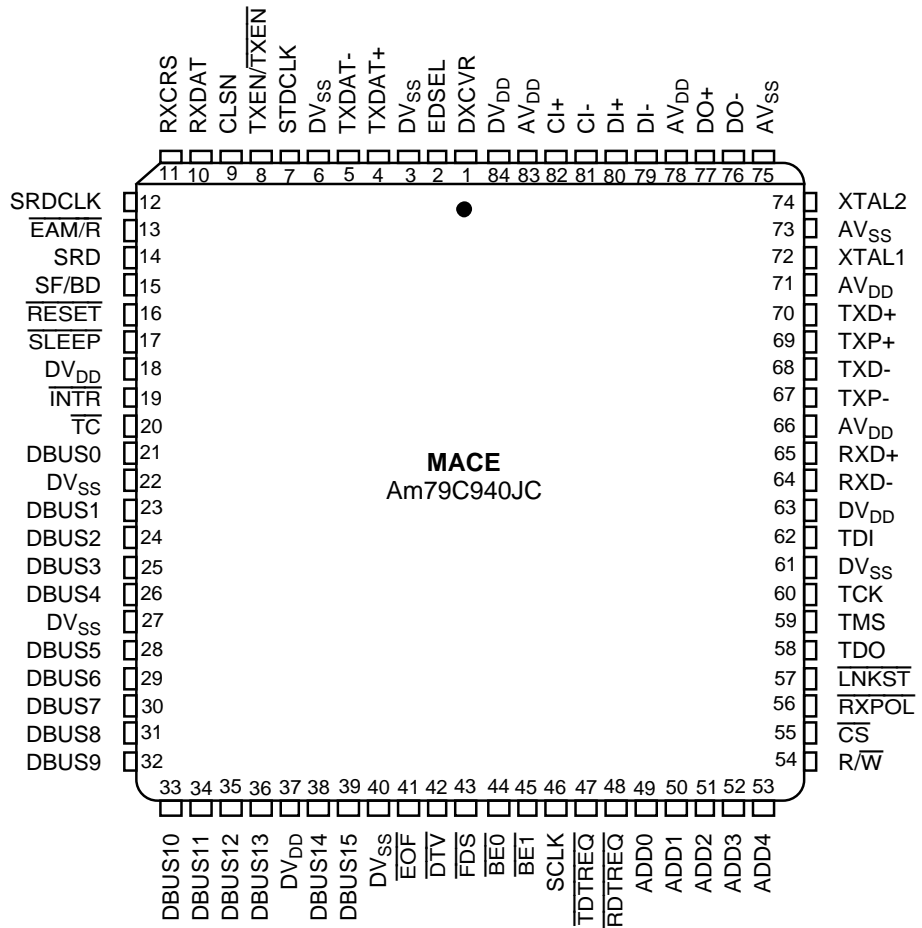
RXCRS
RXDAT
CLSN
TXEN/$\overline{TXEN}$
STDCLK
$DV_{SS}$
TXDAT-
TXDAT+
$DV_{SS}$
EDSEL
DXCVR
$DV_{DD}$
$AV_{DD}$
CI+
CI-
DI+
DI-
$AV_{DD}$
DO+
DO-
$AV_{SS}$

11 10 9 8 7 6 5 4 3 2 1 84 83 82 81 80 79 78 77 76 75

SRDCLK 12
$\overline{EAM/R}$ 13
SRD 14
$\overline{SF/BD}$ 15
$\overline{RESET}$ 16
$\overline{SLEEP}$ 17
$DV_{DD}$ 18
$\overline{INTR}$ 19
$\overline{TC}$ 20
DBUS0 21
$DV_{SS}$ 22
DBUS1 23
DBUS2 24
DBUS3 25
DBUS4 26
$DV_{SS}$ 27
DBUS5 28
DBUS6 29
DBUS7 30
DBUS8 31
DBUS9 32

74 XTAL2
73 $AV_{SS}$
72 XTAL1
71 $AV_{DD}$
70 TXD+
69 TXP+
68 TXD-
67 TXP-
66 $AV_{DD}$
65 RXD+
64 RXD-
63 $DV_{DD}$
62 TDI
61 $DV_{SS}$
60 TCK
59 TMS
58 TDO
57 $\overline{LNKST}$
56 $\overline{RXPOL}$
55 $\overline{CS}$
54 R/$\overline{W}$

MACE
Am79C940JC

33 34 35 36 37 38 39 40 41 42 43 44 45 46 47 48 49 50 51 52 53

DBUS10
DBUS11
DBUS12
DBUS13
$DV_{DD}$
DBUS14
DBUS15
$DV_{SS}$
$\overline{EOF}$
$\overline{DTV}$
$\overline{FDS}$
$\overline{BE0}$
$\overline{BE1}$
SCLK
$\overline{TDTREQ}$
$\overline{RDTREQ}$
ADD0
ADD1
ADD2
ADD3
ADD4